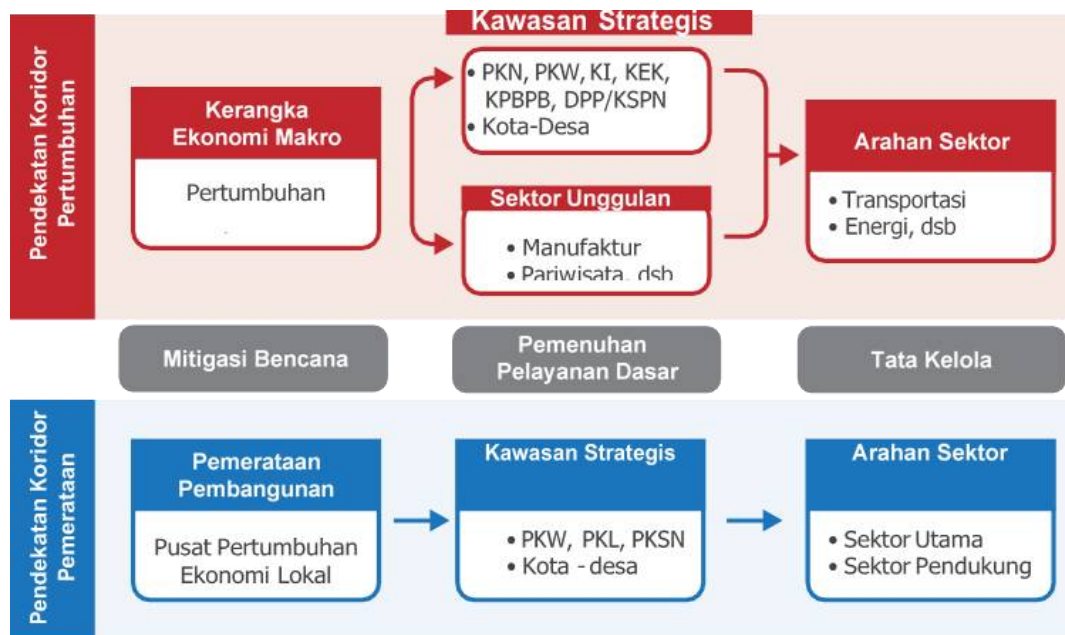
Pendekatan Koridor Pertumbuhan

Kerangka Ekonomi Makro

Pertumbuhan

Kawasan Strategis

• PKN, PKW, KI, KEK, KPBPB, DPP/KSPN
• Kota-Desa

Sektor Unggulan

• Manufaktur
• Pariwisata, dsb

Arahan Sektor

• Transportasi
• Energi, dsb

Mitigasi Bencana

Pemenuhan Pelayanan Dasar

Tata Kelola

Pendekatan Koridor Pemerataan

Pemerataan Pembangunan

Pusat Pertumbuhan Ekonomi Lokal

Kawasan Strategis

• PKW, PKL, PKSN
• Kota - desa

Arahan Sektor

• Sektor Utama
• Sektor Pendukung